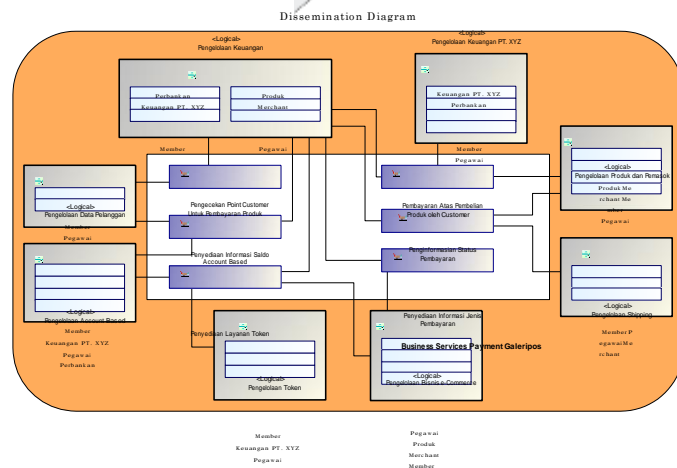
Dissemination Diagram

<Logical>
Pengelolaan Keuangan

Perbankan
Keuangan PT. XYZ

Produk
Merchant

Member
Pegawai

<Logical>
Pengelolaan Keuangan PT. XYZ

Keuangan PT. XYZ
Perbankan

Member
Pegawai

<Logical>
Pengelolaan Produk dan Pemasok

Produk Merchant Member
Pegawai

<Logical>
Pengelolaan Data Pelanggan

Member
Pegawai

Pengecekan Point Customer Untuk Pembayaran Produk

Pembayaran Atas Pembelian Produk oleh Customer

Penyediaan Informasi Saldo Account Based

Penginformasian Status Pembayaran

<Logical>
Pengelolaan Account Based

Member
Keuangan PT. XYZ
Pegawai
Perbankan

<Logical>
Pengelolaan Shipping

Member
Pegawai
Merchant

Penyediaan Layanan Token

<Logical>
Pengelolaan Token

Penyediaan Informasi Jenis Pembayaran

Business Services Payment Galeripos

<Logical>
Pengelolaan Bisnis e-Commerce

Member
Keuangan PT. XYZ
Pegawai

Pegawai
Produk
Merchant
Member